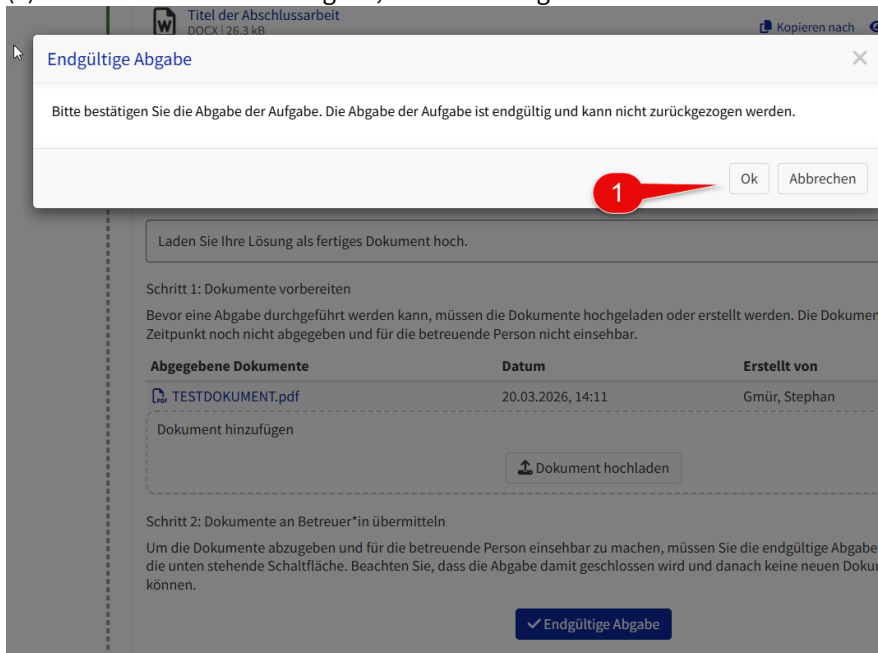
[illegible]

Titel der Abschlussarbeit
DOCX | 26.3 kB

Kopieren nach

Endgültige Abgabe

Bitte bestätigen Sie die Abgabe der Aufgabe. Die Abgabe der Aufgabe ist endgültig und kann nicht zurückgezogen werden.

1

Ok

Abbrechen

Laden Sie Ihre Lösung als fertiges Dokument hoch.

Schritt 1: Dokumente vorbereiten

Bevor eine Abgabe durchgeführt werden kann, müssen die Dokumente hochgeladen oder erstellt werden. Die Dokumen Zeitpunkt noch nicht abgegeben und für die betreuende Person nicht einsehbar.

| Abgegebene Dokumente | Datum | Erstellt von |
|---|---|---|
| TESTDOKUMENT.pdf | 20.03.2026, 14:11 | Gmür, Stephan |

Dokument hinzufügen

Dokument hochladen

Schritt 2: Dokumente an Betreuer*in übermitteln

Um die Dokumente abzugeben und für die betreuende Person einsehbar zu machen, müssen Sie die endgültige Abgabe die unten stehende Schaltfläche. Beachten Sie, dass die Abgabe damit geschlossen wird und danach keine neuen Doku können.

Endgültige Abgabe